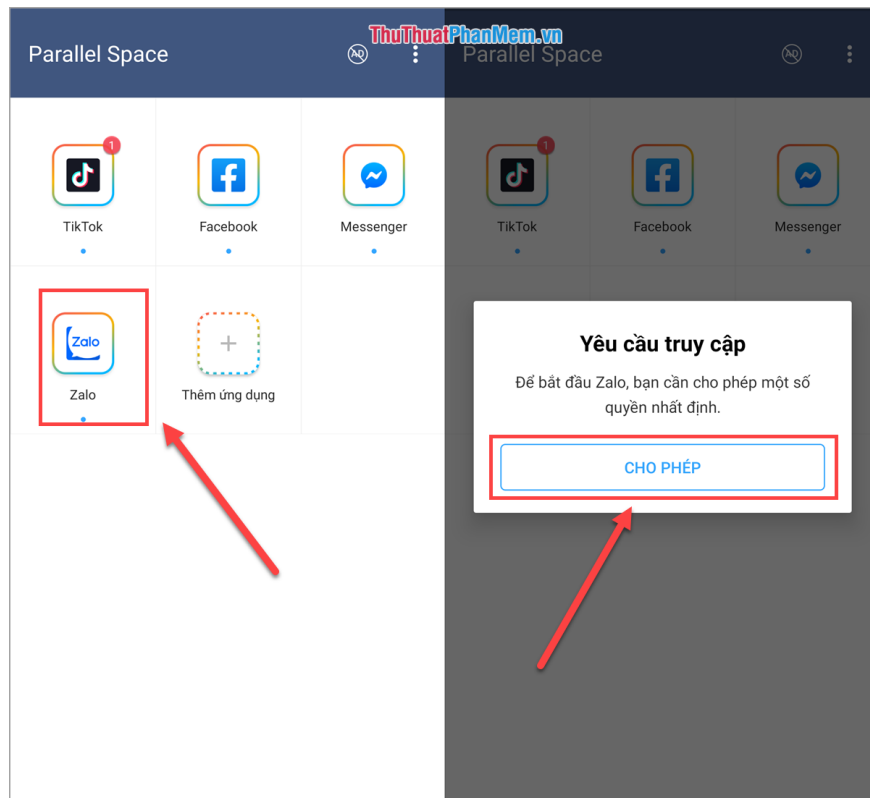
Parallel Space

AD

ThuThuatPhanMem.vn

1

TikTok

Facebook

Messenger

Zalo

Zalo

Thêm ứng dụng

Parallel Space

AD

1

TikTok

Facebook

Messenger

Yêu cầu truy cập

Để bắt đầu Zalo, bạn cần cho phép một số quyền nhất định.

CHO PHÉP